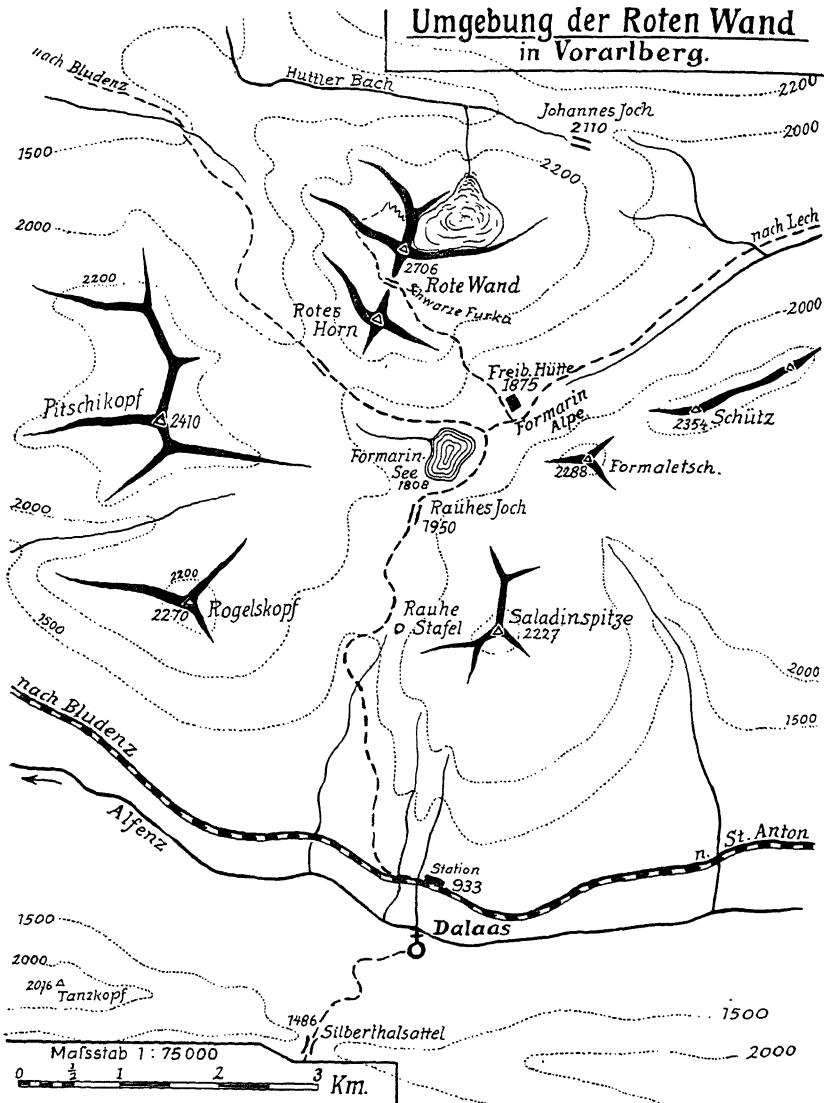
Umgebung der Roten Wand
in Vorarlberg.

nach Bludenz
Huttler Bach
2200
Johannes Joch
2110
2000
1500
2200
2000
nach Lech
2706
Rote Wand
2200
Rotes Horn
Schwarze Furka
2000
Freib. Hütte
1875
Formarin Alpe
Pitschikopf
2410
Schütz
2354
Formarin-See
1808
2288
Formaletsch.
2000
Rauhes Joch
1950
2200
2270
Rogelskopf
1500
Rauhe Stafel
Saladinspitze
2227
2000
nach Bludenz
1500
Alfenz
n. St. Anton
Station
933
1500
Dalaas
2000
2016
Tanzkopf
1486
Silberthalsattel
1500
Masstab 1 : 75 000
2000
0 $\frac{1}{2}$ 1 2 3 Km.